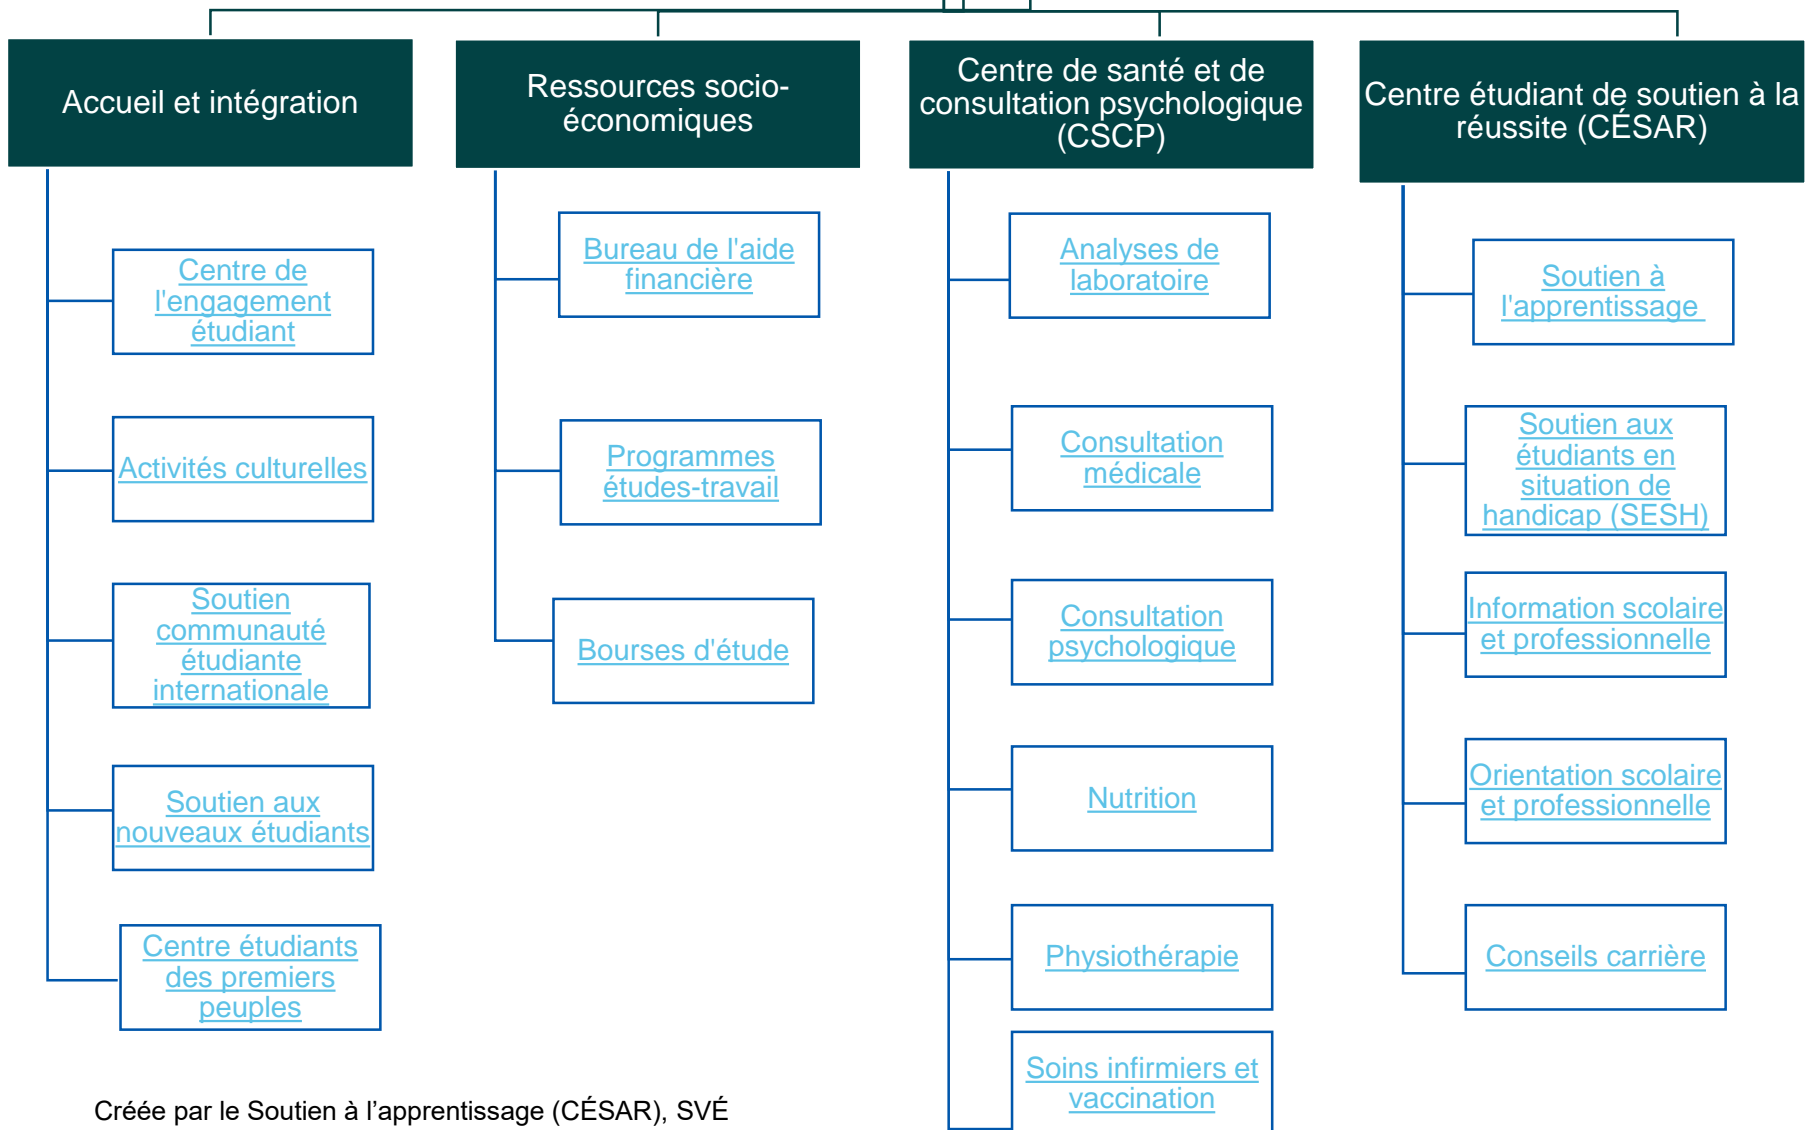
Accueil et intégration

Centre de l'engagement étudiant

Activités culturelles

Soutien communauté étudiante internationale

Soutien aux nouveaux étudiants

Centre étudiants des premiers peuples

Ressources socio-économiques

Bureau de l'aide financière

Programmes études-travail

Bourses d'étude

Centre de santé et de consultation psychologique (CSCP)

Analyses de laboratoire

Consultation médicale

Consultation psychologique

Nutrition

Physiothérapie

Soins infirmiers et vaccination

Centre étudiant de soutien à la réussite (CÉSAR)

Soutien à l'apprentissage

Soutien aux étudiants en situation de handicap (SESH)

Information scolaire et professionnelle

Orientation scolaire et professionnelle

Conseils carrière

Créée par le Soutien à l'apprentissage (CÉSAR), SVÉ